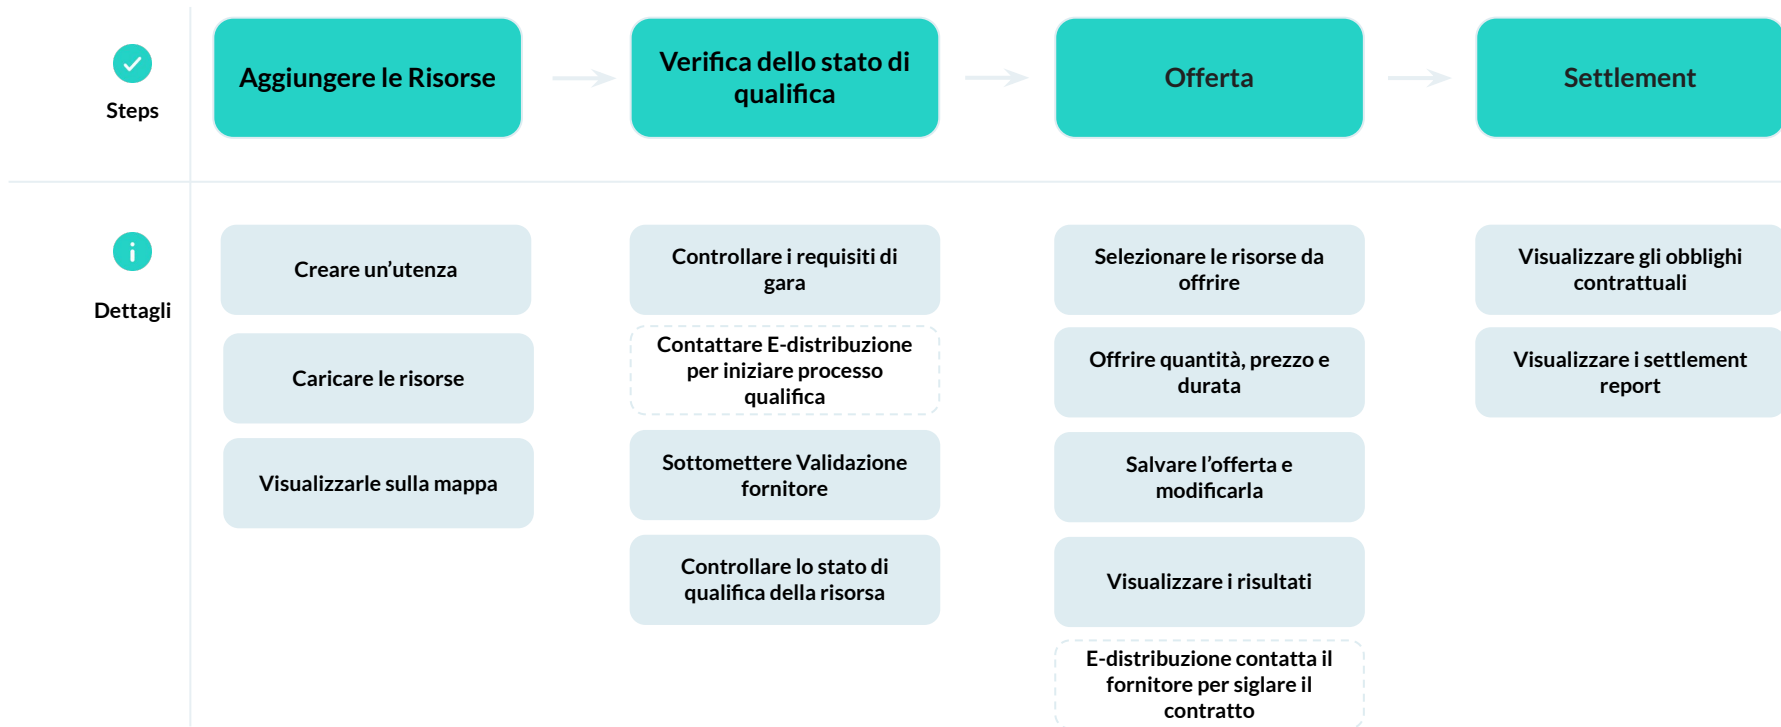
Steps

Aggiungere le Risorse

Verifica dello stato di qualifica

Offerta

Settlement

Dettagli

Creare un’utenza

Caricare le risorse

Visualizzarle sulla mappa

Controllare i requisiti di gara

Contattare E-distribuzione per iniziare processo qualifica

Sottomettere Validazione fornitore

Controllare lo stato di qualifica della risorsa

Selezionare le risorse da offrire

Offrire quantità, prezzo e durata

Salvare l’offerta e modificarla

Visualizzare i risultati

E-distribuzione contatta il fornitore per siglare il contratto

Visualizzare gli obblighi contrattuali

Visualizzare i settlement report